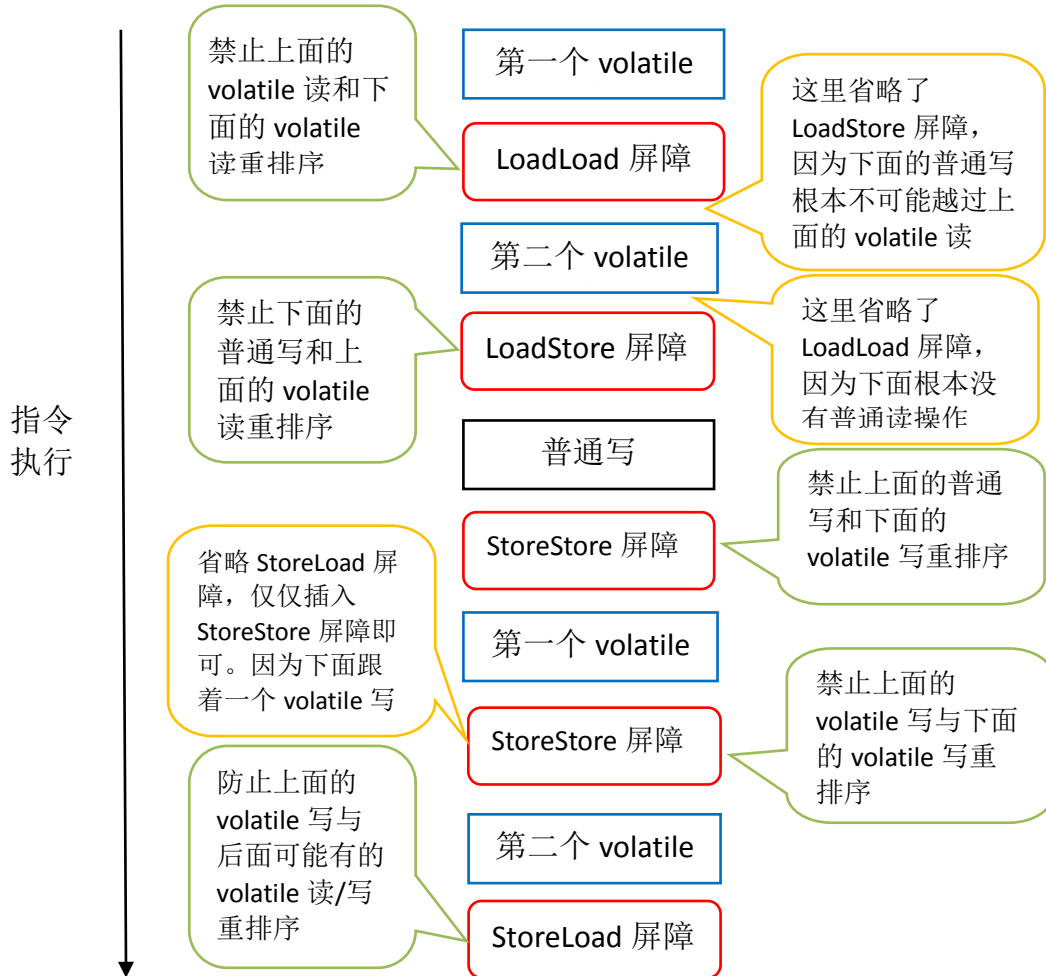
指令执行

禁止上面的 volatile 读和下面的 volatile 读重排序

第一个 volatile

这里省略了 LoadStore 屏障，因为下面的普通写根本不可能越过上面的 volatile 读

LoadLoad 屏障

第二个 volatile

禁止下面的普通写和上面的 volatile 读重排序

LoadStore 屏障

这里省略了 LoadLoad 屏障，因为下面根本没有普通读操作

普通写

禁止上面的普通写和下面的 volatile 写重排序

StoreStore 屏障

省略 StoreLoad 屏障，仅仅插入 StoreStore 屏障即可。因为下面跟着一个 volatile 写

第一个 volatile

禁止上面的 volatile 写与下面的 volatile 写重排序

StoreStore 屏障

防止上面的 volatile 写与后面可能有的 volatile 读/写重排序

第二个 volatile

StoreLoad 屏障